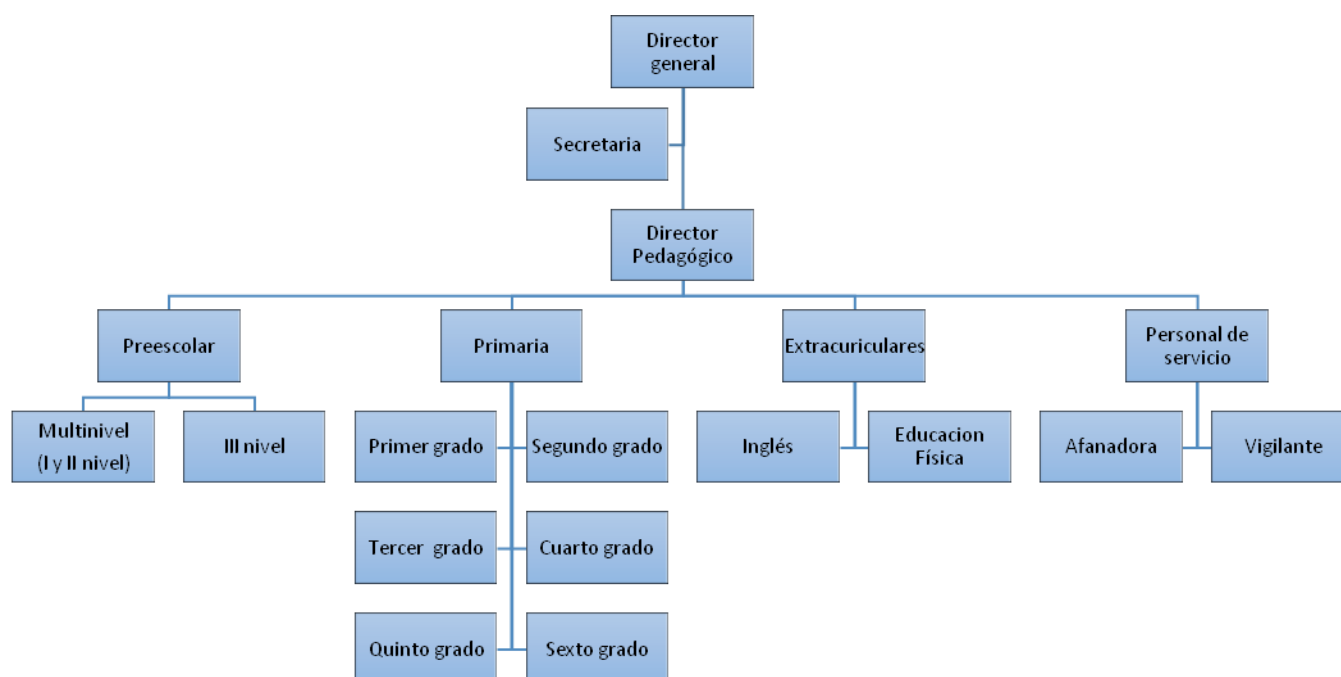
Director general

Secretaria

Director Pedagógico

Preescolar

Multinivel (I y II nivel)

III nivel

Primaria

Primer grado

Segundo grado

Tercer grado

Cuarto grado

Quinto grado

Sexto grado

Extracuriculares

Inglés

Educacion Física

Personal de servicio

Afanadora

Vigilante